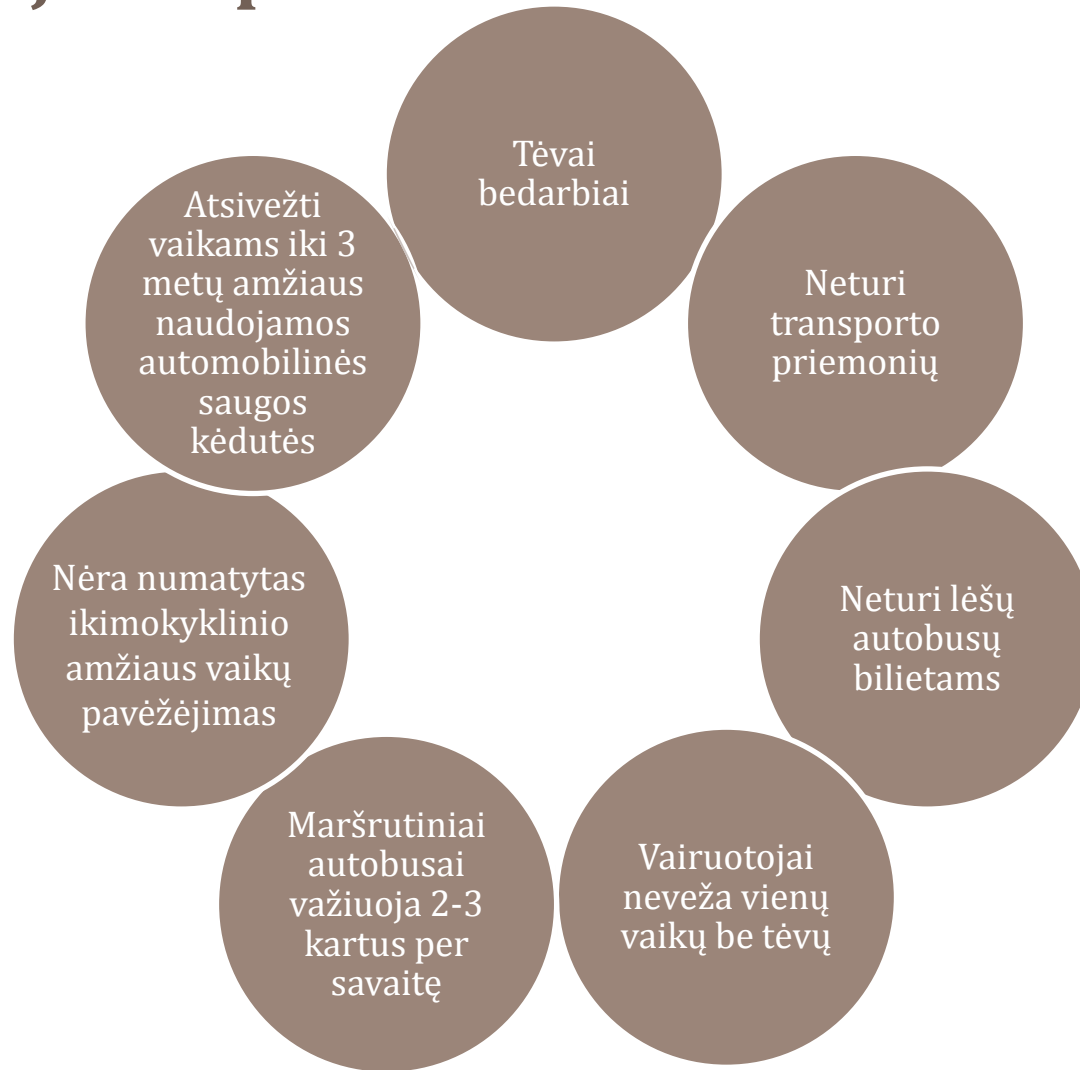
Tėvai bedarbiai

Neturi transporto priemonių

Neturi lėšų autobusų bilietams

Vairuotojai neveža vienų vaikų be tėvų

Maršrutiniai autobusai važiuoja 2-3 kartus per savaitę

Nėra numatytas ikimokyklinio amžiaus vaikų pavėžėjimas

Atsivežti vaikams iki 3 metų amžiaus naudojamos automobilinės saugos kėdutės